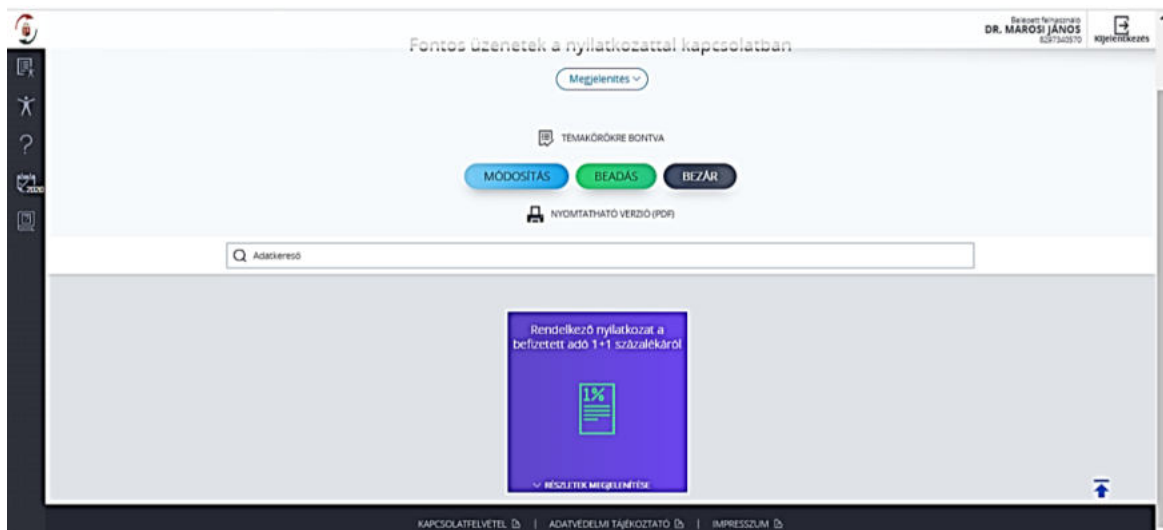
Fontos üzenetek a nyilatkozattal kapcsolatban

Belépett felhasználó
DR. MAROSI JÁNOS
8287340570

Kijelentkezés

Megjelenítés

TÉMAKÖRÖKRE BONTVA

MÓDOSÍTÁS
BEADÁS
BEZÁR

NYOMTATHATÓ VERZIÓ (PDF)

Adatkereső

Rendelkező nyilatkozat a befizetett adó 1+1 százalékáról

1%

RÉSZLETEK MEGJELENÍTÉSE

KAPCSOLATFELVÉTEL | ADATVÉDELMI TÁJÉKOZTATÓ | IMPRESSZUM